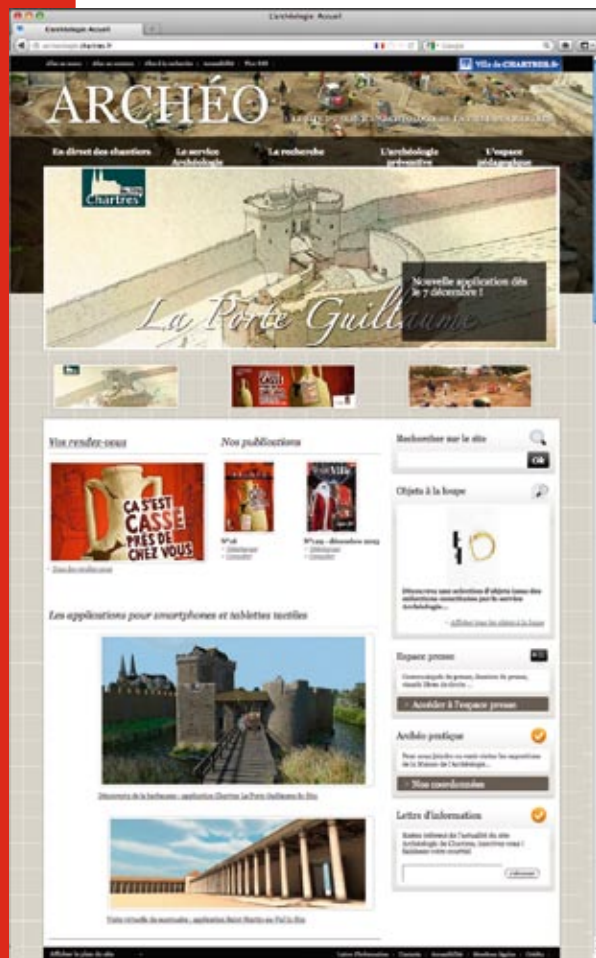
L'Archéologie Accueil

Archéologie Accueil

Ville de CHARTRES.fr

ARCHÉO

En direct des chantiers

Le service Archéologie

La recherche

L'archéologie préventive

L'espace pédagogique

Chartres

Nouvelle application dès le 7 décembre !

La Porte Guillaume

Vos rendez-vous

CA S'EST CASSÉ PRÈS DE CHEZ VOUS

Nos publications

N°16

N°129 - décembre 2013

Rechercher sur le site

OK

Objets à la loupe

Espace presse

› Accéder à l'espace presse

Archéo pratique

› Nos coordonnées

Lettre d'information

Les applications pour smartphones et tablettes tactiles

Découverte de la barbacane : application Chartres La Porte Guillaume 3D

Visite virtuelle du sanctuaire : application Saint-Martin-au-Val 3D